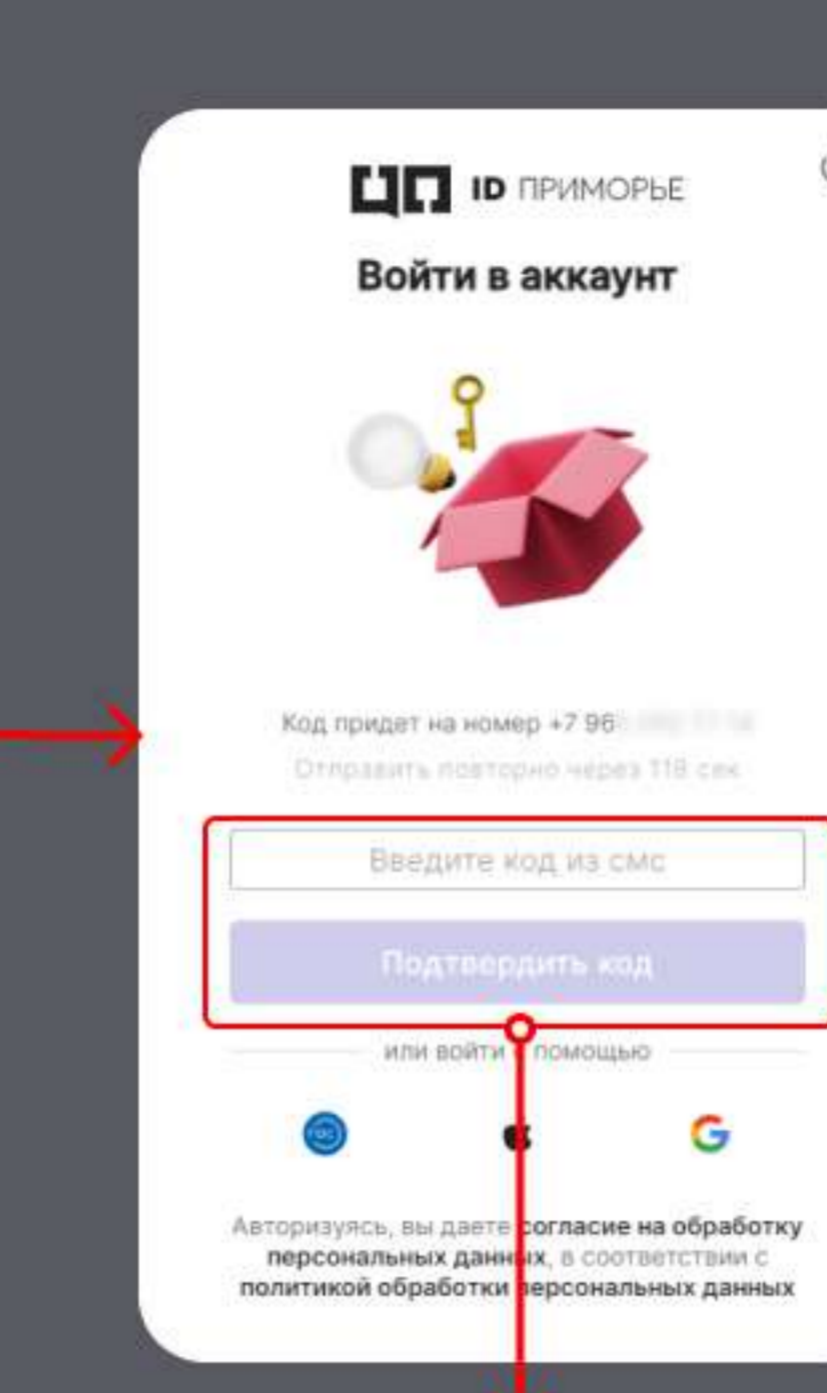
ЦП ID ПРИМОРЬЕ

Войти в аккаунт

Код придет на номер +7 96 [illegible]

Отправить повторно через 118 сек

Введите код из смс

Подтвердить код

или войти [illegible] помощью

Авторизуясь, вы даете согласие на обработку персональных данных, в соответствии с политикой обработки персональных данных